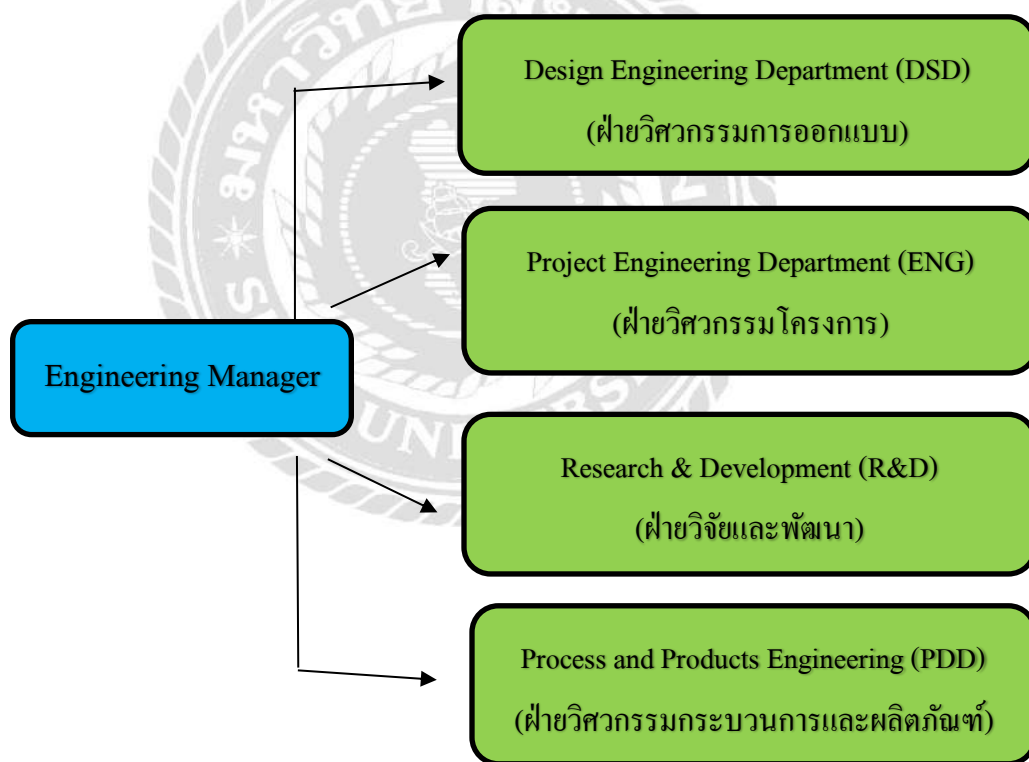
Engineering Manager

Design Engineering Department (DSD)
(ฝ่ายวิศวกรรมการออกแบบ)

Project Engineering Department (ENG)
(ฝ่ายวิศวกรรมโครงการ)

Research & Development (R&D)
(ฝ่ายวิจัยและพัฒนา)

Process and Products Engineering (PDD)
(ฝ่ายวิศวกรรมกระบวนการและผลิตภัณฑ์)